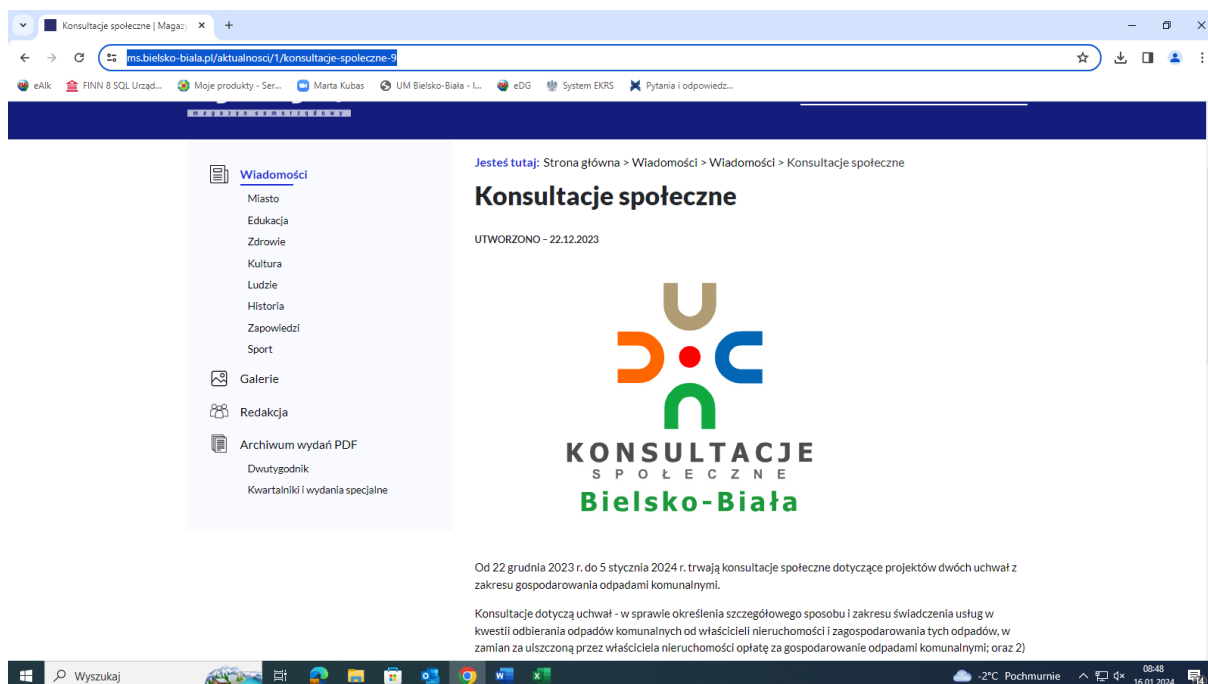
Konsultacje społeczne | Magaz ×

ms.bielsko-biala.pl/aktualnosci/1/konsultacje-spoleczne-9

eAlk   FINN 8 SQL Urząd...   Moje produkty - Ser...   Marta Kubas   UM Bielsko-Biała - I...   eDG   System EKRS   Pytania i odpowiedz...

magazyn samorządowy

Wiadomości
Miasto
Edukacja
Zdrowie
Kultura
Ludzie
Historia
Zapowiedzi
Sport
Galerie
Redakcja
Archiwum wydań PDF
Dwutygodnik
Kwartalniki i wydania specjalne

Jesteś tutaj: Strona główna > Wiadomości > Wiadomości > Konsultacje społeczne

Konsultacje społeczne

UTWORZONO – 22.12.2023

KONSULTACJE
SPOŁECZNE
Bielsko-Biała

Od 22 grudnia 2023 r. do 5 stycznia 2024 r. trwają konsultacje społeczne dotyczące projektów dwóch uchwał z zakresu gospodarowania odpadami komunalnymi.

Konsultacje dotyczą uchwał - w sprawie określenia szczegółowego sposobu i zakresu świadczenia usług w kwestii odbierania odpadów komunalnych od właścicieli nieruchomości i zagospodarowania tych odpadów, w zamian za uiszczoną przez właściciela nieruchomości opłatę za gospodarowanie odpadami komunalnymi; oraz 2)

Wyszukaj

-2°C Pochmurnie   08:48   16.01.2024